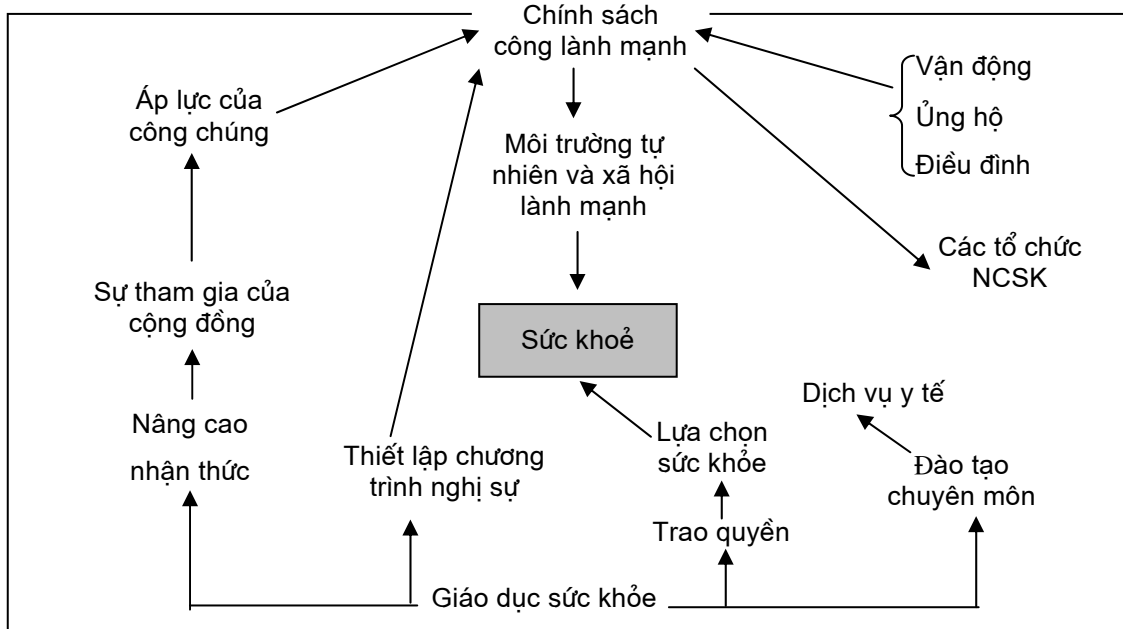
Chính sách công lành mạnh

Áp lực của công chúng

Vận động

Ủng hộ

Điều đình

Môi trường tự nhiên và xã hội lành mạnh

Các tổ chức NCSK

Sự tham gia của cộng đồng

Sức khoẻ

Dịch vụ y tế

Nâng cao nhận thức

Thiết lập chương trình nghị sự

Lựa chọn sức khỏe

Đào tạo chuyên môn

Trao quyền

Giáo dục sức khỏe